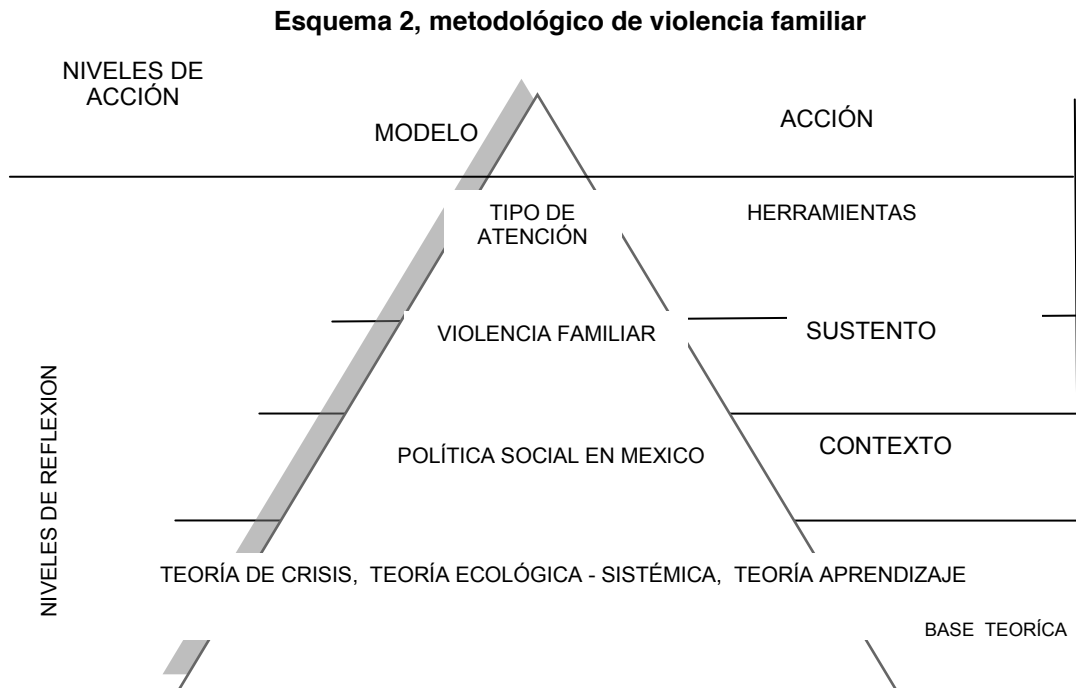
Esquema 2, metodológico de violencia familiar

NIVELES DE ACCIÓN

MODELO

ACCIÓN

TIPO DE ATENCIÓN

HERRAMIENTAS

VIOLENCIA FAMILIAR

SUSTENTO

POLÍTICA SOCIAL EN MEXICO

CONTEXTO

TEORÍA DE CRISIS, TEORÍA ECOLÓGICA - SISTÉMICA, TEORÍA APRENDIZAJE

BASE TEORÍCA

NIVELES DE REFLEXION